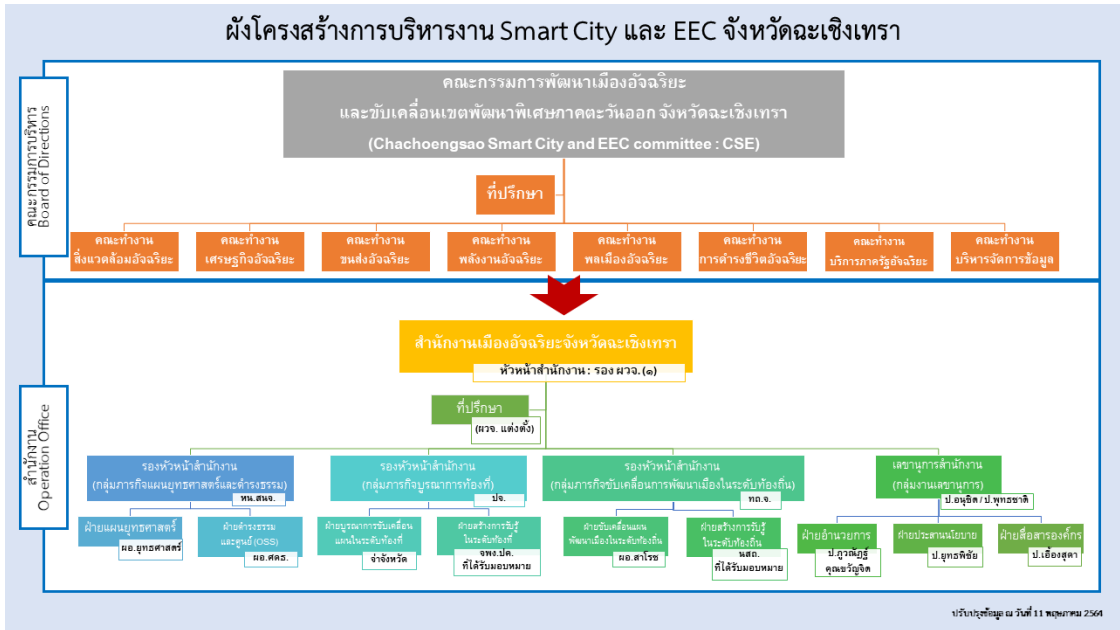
ผังโครงสร้างการบริหารงาน Smart City และ EEC จังหวัดฉะเชิงเทรา

คณะกรรมการบริหาร
Board of Directions

คณะกรรมการพัฒนาเมืองอัจฉริยะ
และขับเคลื่อนเขตพัฒนาพิเศษภาคตะวันออก จังหวัดฉะเชิงเทรา
(Chachoengsao Smart City and EEC committee : CSE)

ที่ปรึกษา

คณะทำงาน สิ่งแวดล้อมอัจฉริยะ

คณะทำงาน เศรษฐกิจอัจฉริยะ

คณะทำงาน ขนส่งอัจฉริยะ

คณะทำงาน พลังงานอัจฉริยะ

คณะทำงาน พลเมืองอัจฉริยะ

คณะทำงาน การดำรงชีวิตอัจฉริยะ

คณะทำงาน บริการภาครัฐอัจฉริยะ

คณะทำงาน บริหารจัดการข้อมูล

สำนักงาน
Operation Office

สำนักงานเมืองอัจฉริยะจังหวัดฉะเชิงเทรา

หัวหน้าสำนักงาน : รอง ผวจ. (๑)

ที่ปรึกษา

(ผวจ. แต่งตั้ง)

รองหัวหน้าสำนักงาน
(กลุ่มภารกิจแผนยุทธศาสตร์และดำรงธรรม)

หน.สนจ.

รองหัวหน้าสำนักงาน
(กลุ่มภารกิจบูรณาการท้องที่)

ปจ.

รองหัวหน้าสำนักงาน
(กลุ่มภารกิจขับเคลื่อนการพัฒนาเมืองในระดับท้องถิ่น)

ทถ.จ.

เลขานุการสำนักงาน
(กลุ่มงานเลขานุการ)

ป.อนุชิต / ป.พุทธชาติ

ฝ่ายแผนยุทธศาสตร์

ผอ.ยุทธศาสตร์

ฝ่ายดำรงธรรม และศูนย์ (OSS)

ผอ.ศดธ.

ฝ่ายบูรณาการขับเคลื่อนแผนในระดับท้องที่

จ่าจังหวัด

ฝ่ายสร้างการรับรู้ในระดับท้องที่

จพง.ปค. ที่ได้รับมอบหมาย

ฝ่ายขับเคลื่อนแผนพัฒนาเมืองในระดับท้องถิ่น

ผอ.สาโรช

ฝ่ายสร้างการรับรู้ในระดับท้องถิ่น

นสถ. ที่ได้รับมอบหมาย

ฝ่ายอำนวยการ

ป.ภูวณัฏฐ์ คุณะวัฒจิต

ฝ่ายประสานนโยบาย

ป.ยุทธพิชัย

ฝ่ายสื่อสารองค์กร

ป.เอื้องสุดา

ปรับปรุงข้อมูล ณ วันที่ 11 พฤษภาคม 2564